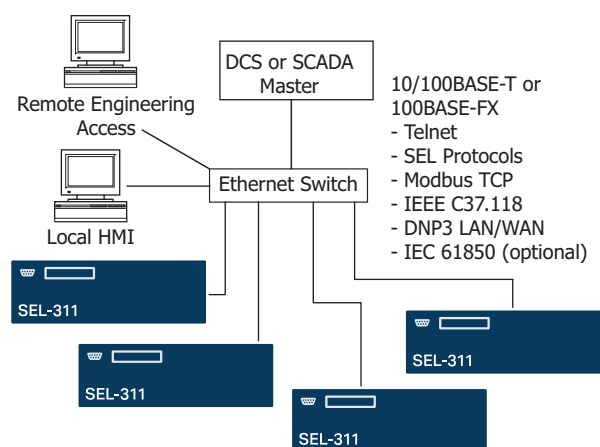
DCS or SCADA Master

Remote Engineering Access

10/100BASE-T or 100BASE-FX
- Telnet
- SEL Protocols
- Modbus TCP
- IEEE C37.118
- DNP3 LAN/WAN
- IEC 61850 (optional)

Ethernet Switch

Local HMI

SEL-311

SEL-311

SEL-311

SEL-311